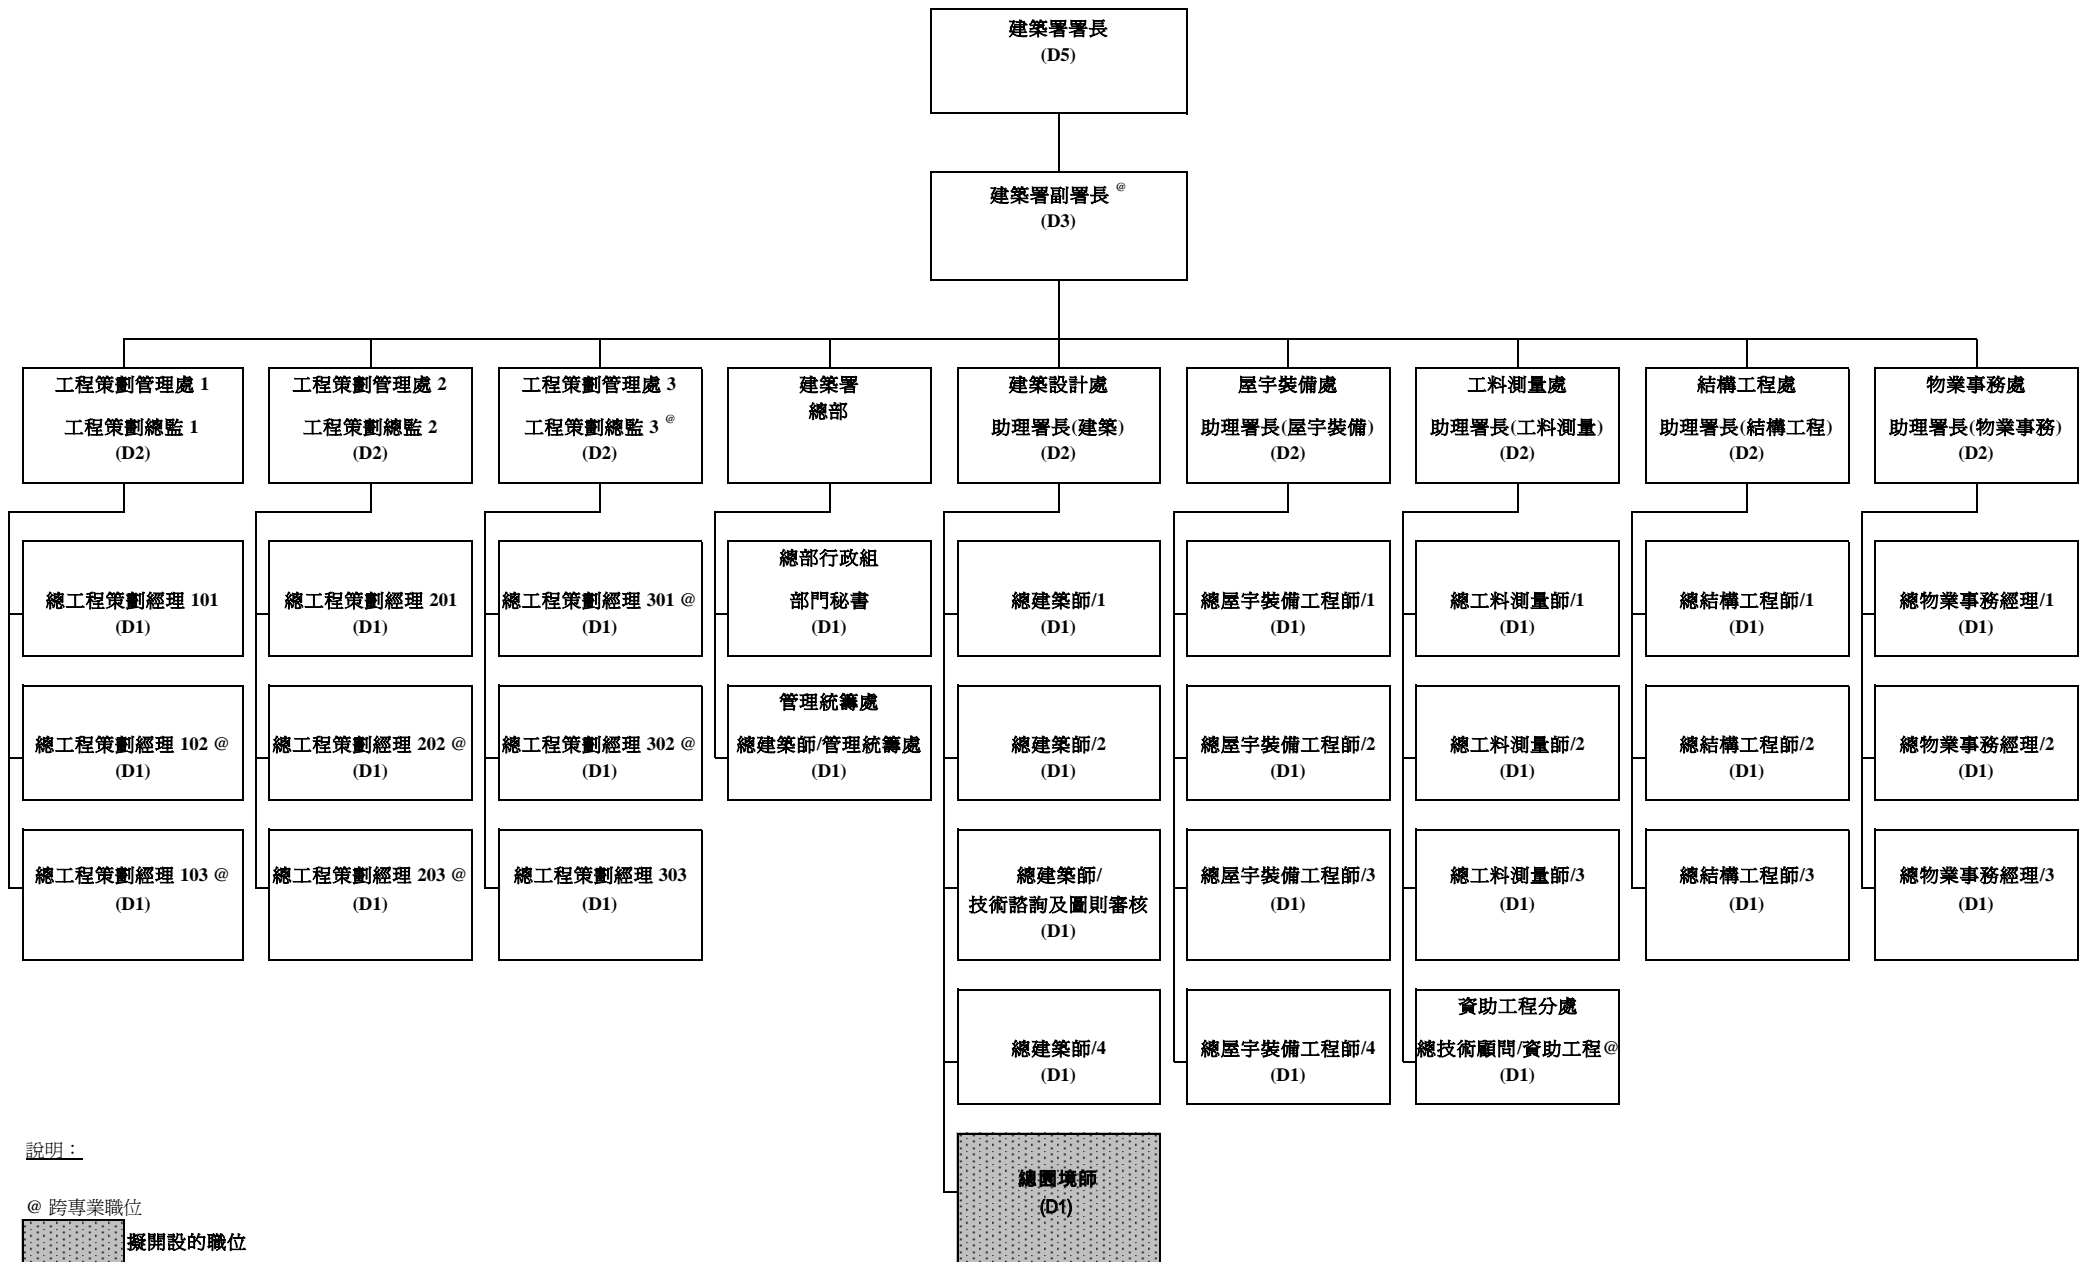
建築署署長
(D5)

建築署副署長 @
(D3)

工程策劃管理處 1
工程策劃總監 1
(D2)

總工程策劃經理 101
(D1)

總工程策劃經理 102 @
(D1)

總工程策劃經理 103 @
(D1)

工程策劃管理處 2
工程策劃總監 2
(D2)

總工程策劃經理 201
(D1)

總工程策劃經理 202 @
(D1)

總工程策劃經理 203 @
(D1)

工程策劃管理處 3
工程策劃總監 3 @
(D2)

總工程策劃經理 301 @
(D1)

總工程策劃經理 302 @
(D1)

總工程策劃經理 303
(D1)

建築署
總部

總部行政組
部門秘書
(D1)

管理統籌處
總建築師/管理統籌處
(D1)

建築設計處
助理署長(建築)
(D2)

總建築師/1
(D1)

總建築師/2
(D1)

總建築師/
技術諮詢及圖則審核
(D1)

總建築師/4
(D1)

總園境師
(D1)

屋宇裝備處
助理署長(屋宇裝備)
(D2)

總屋宇裝備工程師/1
(D1)

總屋宇裝備工程師/2
(D1)

總屋宇裝備工程師/3
(D1)

總屋宇裝備工程師/4
(D1)

工料測量處
助理署長(工料測量)
(D2)

總工料測量師/1
(D1)

總工料測量師/2
(D1)

總工料測量師/3
(D1)

資助工程分處
總技術顧問/資助工程@
(D1)

結構工程處
助理署長(結構工程)
(D2)

總結構工程師/1
(D1)

總結構工程師/2
(D1)

總結構工程師/3
(D1)

物業事務處
助理署長(物業事務)
(D2)

總物業事務經理/1
(D1)

總物業事務經理/2
(D1)

總物業事務經理/3
(D1)

說明：

@ 跨專業職位
擬開設的職位